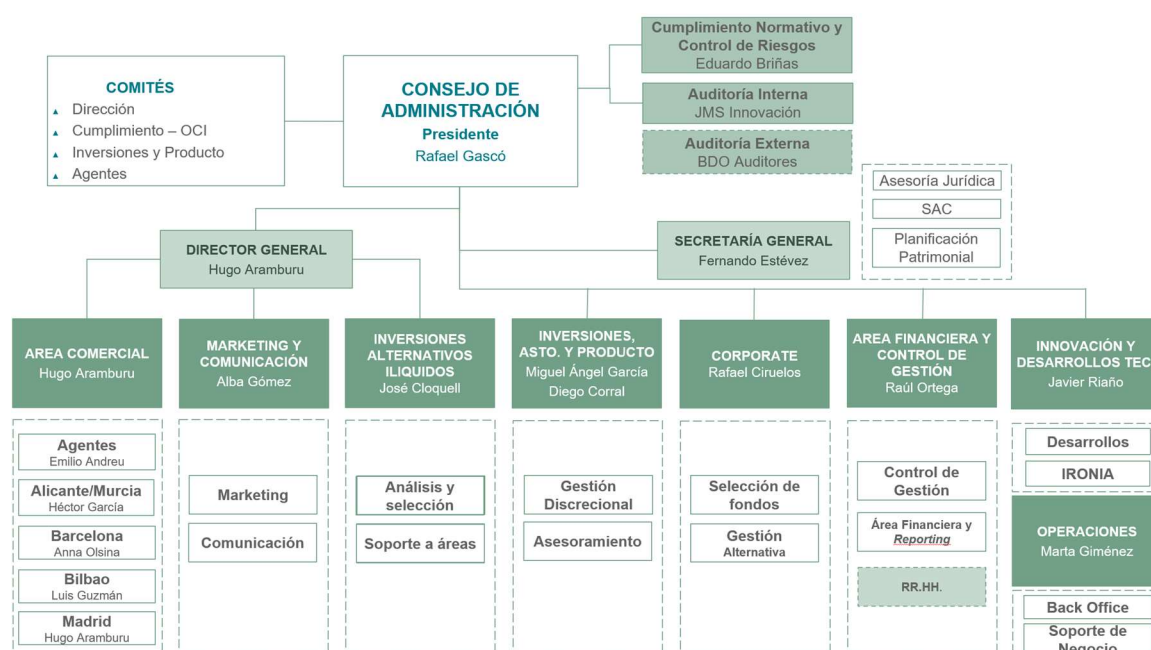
COMITÉS
Dirección
Cumplimiento – OCI
Inversiones y Producto
Agentes

CONSEJO DE ADMINISTRACIÓN
Presidente
Rafael Gascó

Cumplimiento Normativo y Control de Riesgos
Eduardo Briñas

Auditoría Interna
JMS Innovación

Auditoría Externa
BDO Auditores

Asesoría Jurídica

SAC

Planificación Patrimonial

DIRECTOR GENERAL
Hugo Aramburu

SECRETARÍA GENERAL
Fernando Estévez

AREA COMERCIAL
Hugo Aramburu

Agentes
Emilio Andreu

Alicante/Murcia
Héctor García

Barcelona
Anna Olsina

Bilbao
Luis Guzmán

Madrid
Hugo Aramburu

MARKETING Y COMUNICACIÓN
Alba Gómez

Marketing

Comunicación

INVERSIONES ALTERNATIVOS ILIQUIDOS
José Cloquell

Análisis y selección

Soporte a áreas

INVERSIONES, ASTO. Y PRODUCTO
Miguel Ángel García
Diego Corral

Gestión Discrecional

Asesoramiento

CORPORATE
Rafael Ciruelos

Selección de fondos

Gestión Alternativa

AREA FINANCIERA Y CONTROL DE GESTIÓN
Raúl Ortega

Control de Gestión

Área Financiera y Reporting

RR.HH.

INNOVACIÓN Y DESARROLLOS TEC
Javier Riaño

Desarrollos

IRONIA

OPERACIONES
Marta Giménez

Back Office

Soporte de Negocio